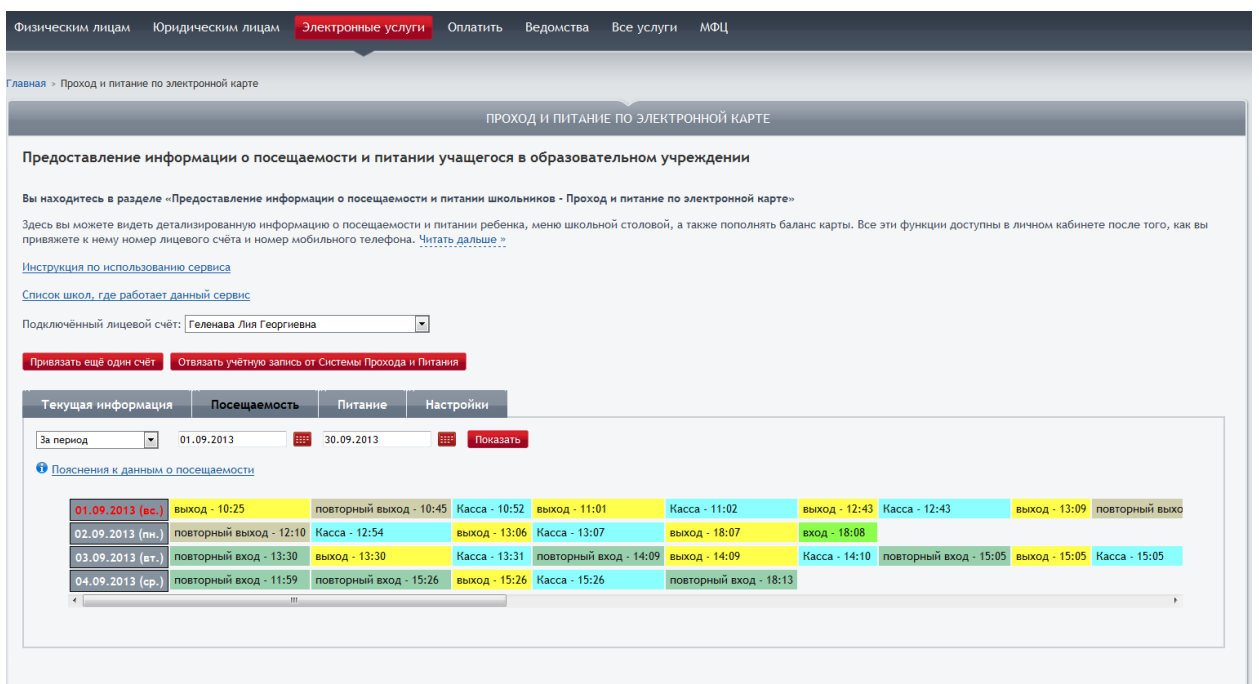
Физическим лицам Юридическим лицам Электронные услуги Оплатить Ведомства Все услуги МФЦ

Главная » Проход и питание по электронной карте

ПРОХОД И ПИТАНИЕ ПО ЭЛЕКТРОННОЙ КАРТЕ

Предоставление информации о посещаемости и питании учащегося в образовательном учреждении

Вы находитесь в разделе «Предоставление информации о посещаемости и питании школьников - Проход и питание по электронной карте»

Здесь вы можете видеть детализированную информацию о посещаемости и питании ребенка, меню школьной столовой, а также пополнять баланс карты. Все эти функции доступны в личном кабинете после того, как вы привяжете к нему номер лицевого счёта и номер мобильного телефона. Читать дальше »

Инструкция по использованию сервиса

Список школ, где работает данный сервис

Подключённый лицевой счёт: Геленава Лия Георгиевна

Привязать ещё один счёт Отвязать учётную запись от Системы Прохода и Питания

Текущая информация Посещаемость Питание Настройки

За период 01.09.2013 30.09.2013 Показать

Пояснения к данным о посещаемости

| 01.09.2013 (вс.) | выход - 10:25 | повторный выход - 10:45 | Касса - 10:52 | выход - 11:01 | Касса - 11:02 | выход - 12:43 | Касса - 12:43 | выход - 13:09 | повторный выхо |
|---|---|---|---|---|---|---|---|---|---|
| 02.09.2013 (пн.) | повторный выход - 12:10 | Касса - 12:54 | выход - 13:06 | Касса - 13:07 | выход - 18:07 | вход - 18:08 | | | |
| 03.09.2013 (вт.) | повторный вход - 13:30 | выход - 13:30 | Касса - 13:31 | повторный вход - 14:09 | выход - 14:09 | Касса - 14:10 | повторный вход - 15:05 | выход - 15:05 | Касса - 15:05 |
| 04.09.2013 (ср.) | повторный вход - 11:59 | повторный вход - 15:26 | выход - 15:26 | Касса - 15:26 | повторный вход - 18:13 | | | | |